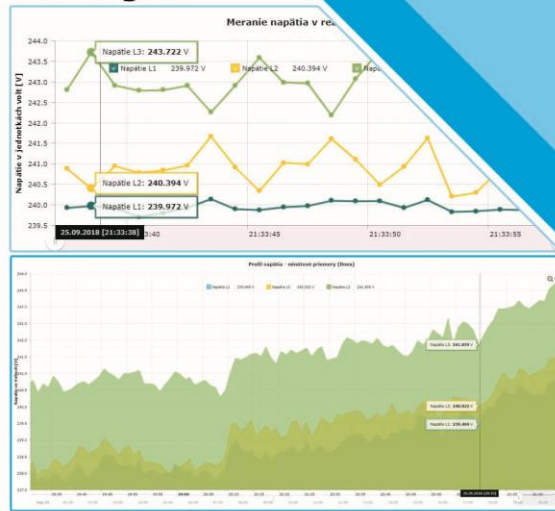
Meranie napätia v re

244.0
243.5
243.0
242.5
242.0
241.5
241.0
240.5
240.0
239.5

Napätie v jednotkách volt [V]

Napätie L3: 243.722 V

Napätie L1 239.972 V
Napätie L2 240.394 V
Napä

Napätie L2: 240.394 V
Napätie L1: 239.972 V

25.09.2018 [21:33:38]
33:40
21:33:45
21:33:50
21:33:55

Profil napätia - minútové priemery (Dnes)

Napätie L1 239.469 V
Napätie L2 240.022 V
Napätie L3 241.859 V

Napätie L3: 241.859 V
Napätie L2: 240.022 V
Napätie L1: 239.469 V

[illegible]